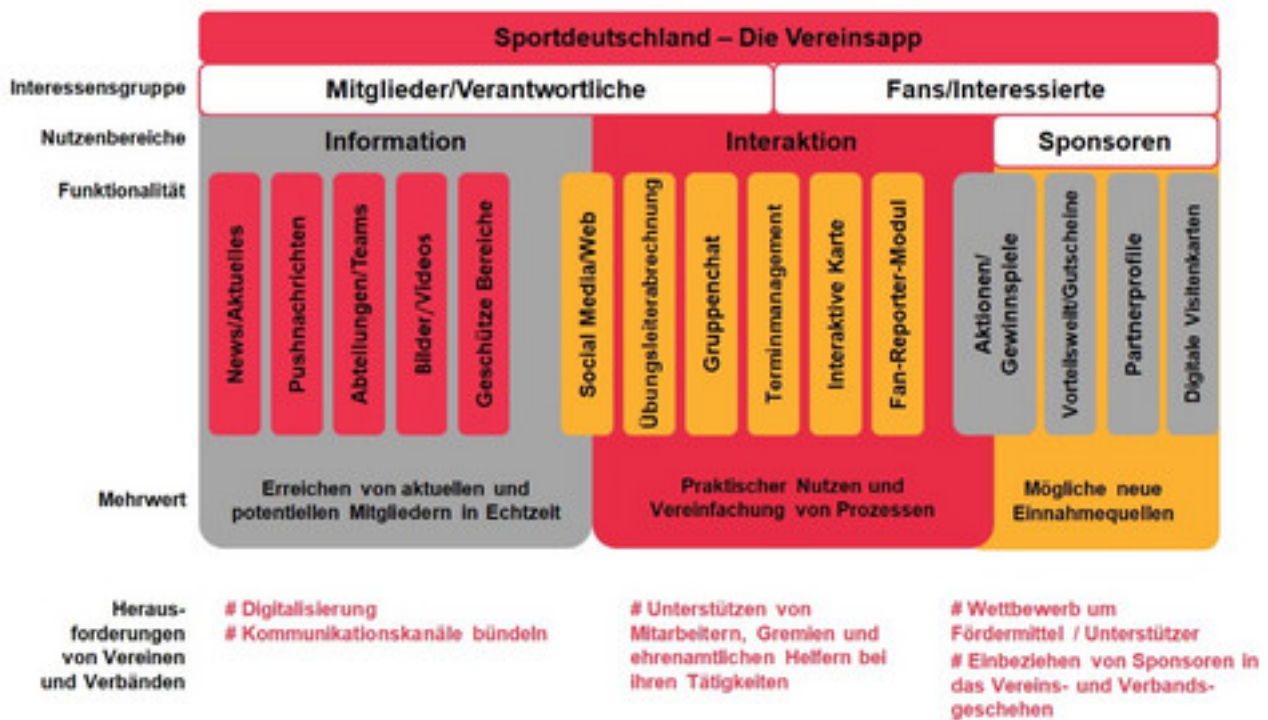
Sportdeutschland – Die Vereinsapp

Interessensgruppe

Mitglieder/Verantwortliche

Fans/Interessierte

Nutzenbereiche

Information

Interaktion

Sponsoren

Funktionalität

News/Aktuelles

Pushnachrichten

Abteilungen/Teams

Bilder/Videos

Geschütze Bereiche

Social Media/Web

Übungsleiterabrechnung

Gruppenchat

Terminmanagement

Interaktive Karte

Fan-Reporter-Modul

Aktionen/ Gewinnspiele

Vorteilswelt/Gutscheine

Partnerprofile

Digitale Visitenkarten

Mehrwert

Erreichen von aktuellen und potentiellen Mitgliedern in Echtzeit

Praktischer Nutzen und Vereinfachung von Prozessen

Mögliche neue Einnahmequellen

Herausforderungen von Vereinen und Verbänden

# Digitalisierung
# Kommunikationskanäle bündeln

# Unterstützen von Mitarbeitern, Gremien und ehrenamtlichen Helfern bei ihren Tätigkeiten

# Wettbewerb um Fördermittel / Unterstützer
# Einbeziehen von Sponsoren in das Vereins- und Verbandsgeschehen